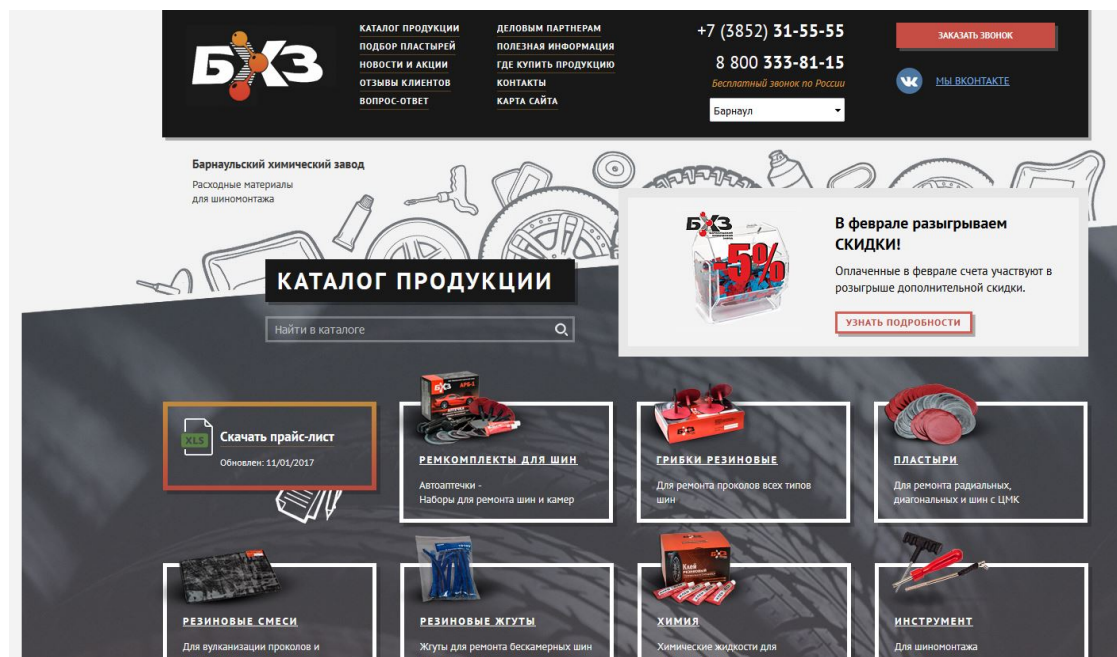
БХЗ

КАТАЛОГ ПРОДУКЦИИ
ПОДБОР ПЛАСТЫРЕЙ
НОВОСТИ И АКЦИИ
ОТЗЫВЫ КЛИЕНТОВ
ВОПРОС-ОТВЕТ

ДЕЛОВЫМ ПАРТНЕРАМ
ПОЛЕЗНАЯ ИНФОРМАЦИЯ
ГДЕ КУПИТЬ ПРОДУКЦИЮ
КОНТАКТЫ
КАРТА САЙТА

+7 (3852) 31-55-55
8 800 333-81-15
Бесплатный звонок по России
Барнаул

ЗАКАЗАТЬ ЗВОНОК
МЫ ВКОНТАКТЕ

Барнаульский химический завод
Расходные материалы для шиномонтажа

КАТАЛОГ ПРОДУКЦИИ
Найти в каталоге

БХЗ
-5%
В феврале разыгрываем СКИДКИ!
Оплаченные в феврале счета участвуют в розыгрыше дополнительной скидки.
УЗНАТЬ ПОДРОБНОСТИ

XLS
Скачать прайс-лист
Обновлен: 11/01/2017

РЕМКОМПЛЕКТЫ ДЛЯ ШИН
Автоаптечки - Наборы для ремонта шин и камер

ГРИБКИ РЕЗИНОВЫЕ
Для ремонта проколов всех типов шин

ПЛАСТЫРИ
Для ремонта радиальных, диагональных и шин с ЦМК

РЕЗИНОВЫЕ СМЕСИ
Для вулканизации проколов и

РЕЗИНОВЫЕ ЖГУТЫ
Жгуты для ремонта бескамерных шин

ХИМИЯ
Химические жидкости для

ИНСТРУМЕНТ
Для шиномонтажа